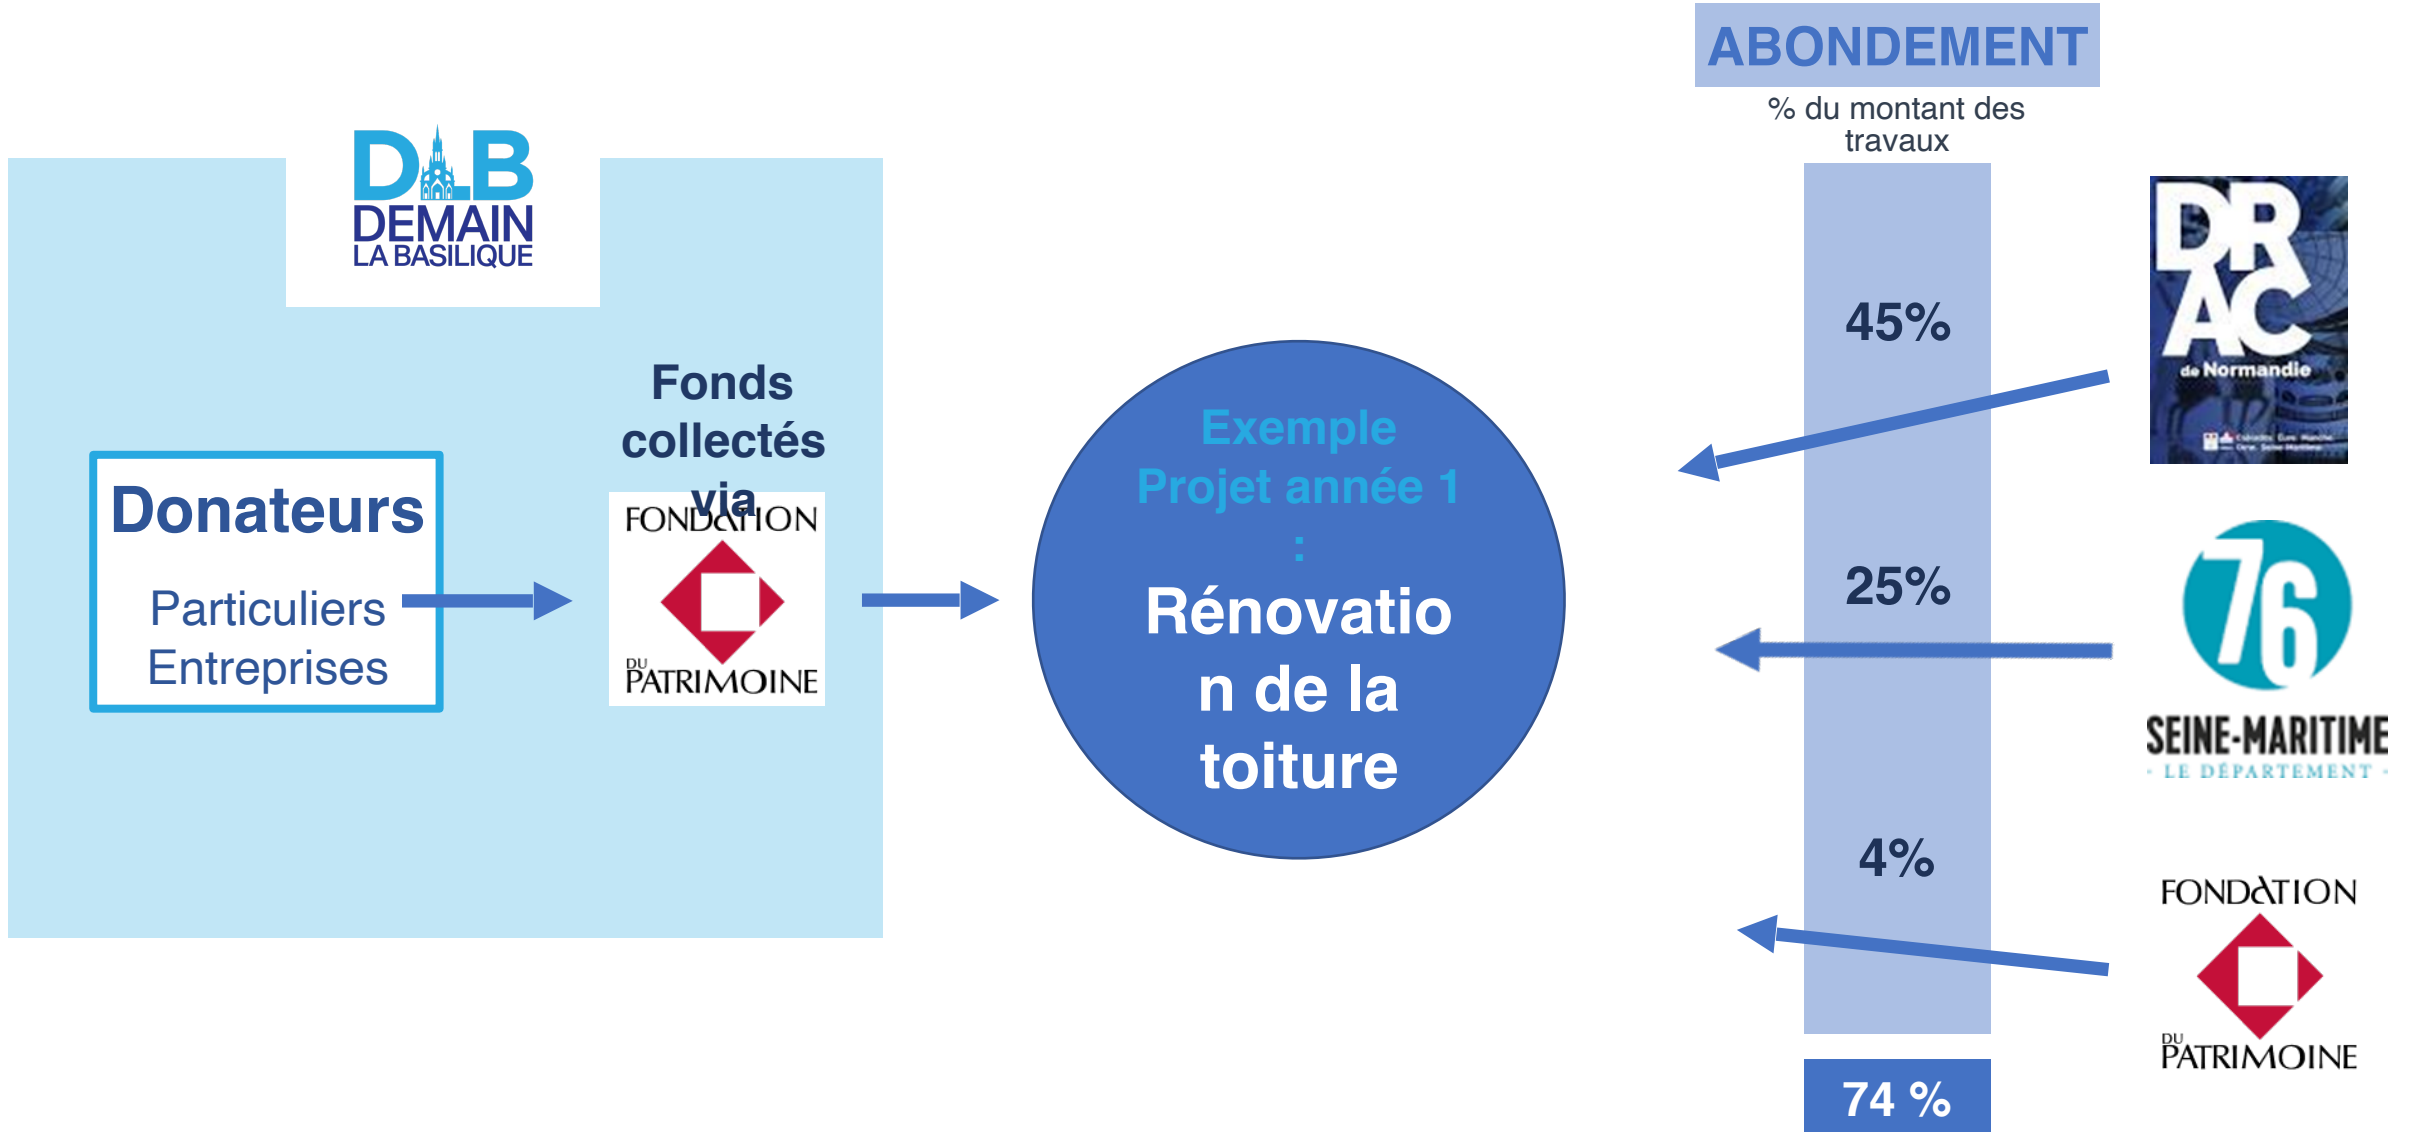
DLB
DEMAIN
LA BASILIQUE

Donateurs

Particuliers
Entreprises

Fonds collectés via

FONDATION
DU PATRIMOINE

Exemple Projet année 1 :

Rénovation de la toiture

ABONDEMENT

% du montant des travaux

45%

25%

4%

74 %

DRAC
de Normandie

76
SEINE-MARITIME
· LE DÉPARTEMENT ·

FONDATION
DU PATRIMOINE